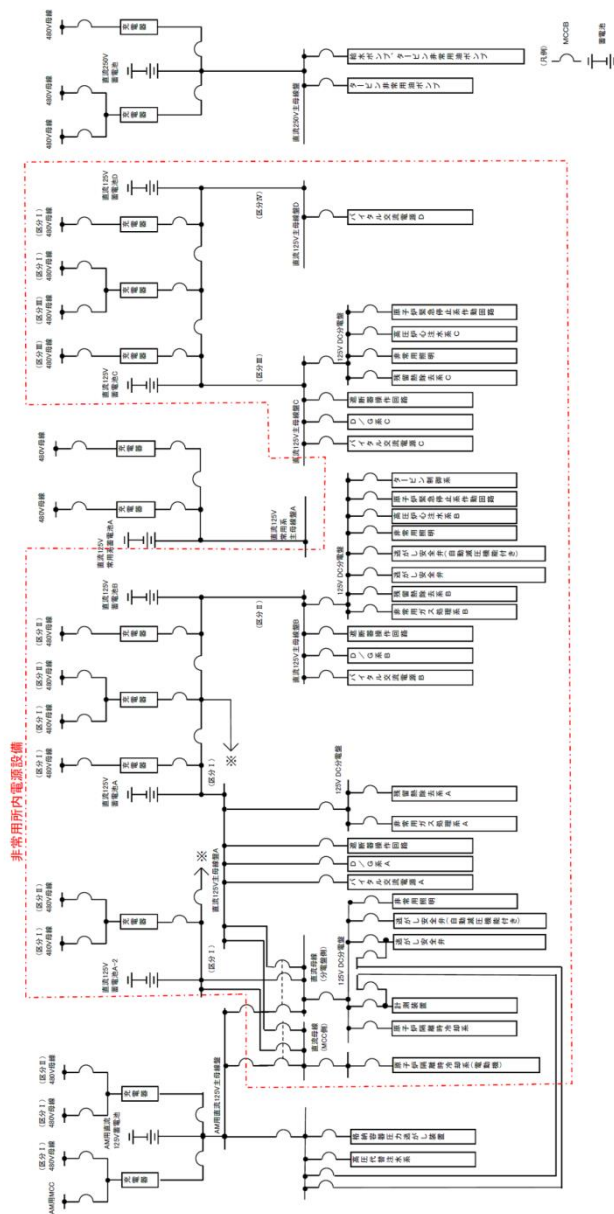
非常用所内電源設備

(凡例)
MCCB
蓄電池

480V母線
充電器
直流250V蓄電池
480V母線
480V母線
充電器
直流250V主母線盤
給水ポンプ・タービン非常用油ポンプ
タービン非常用油ポンプ

(区分Ⅱ) 480V母線
(区分Ⅰ) 480V母線
充電器
直流125V蓄電池D
(区分Ⅳ)
直流125V主母線盤D
バイタル交流電源D

(区分Ⅰ) 480V母線
(区分Ⅲ) 480V母線
充電器
(区分Ⅲ) 480V母線
充電器
直流125V蓄電池C
(区分Ⅲ)
125V DC分電盤
原子炉緊急停止系作動回路
高圧炉心注水系C
非常用照明
残留熱除去系C
直流125V主母線盤C
遮断器操作回路
D/G系C
バイタル交流電源C

480V母線
480V母線
充電器
充電器
直流125V常用系蓄電池A
直流125V常用系主母線盤A
タービン制御系
原子炉緊急停止系作動回路
高圧炉心注水系B
非常用照明
逃がし安全弁(自動減圧機能付き)
逃がし安全弁
残留熱除去系B
非常用ガス処理系B
125V DC分電盤

(区分Ⅱ) 480V母線
(区分Ⅱ) 480V母線
(区分Ⅰ) 480V母線
充電器
充電器
直流125V蓄電池B
(区分Ⅱ)
直流125V主母線盤B
遮断器操作回路
D/G系B
バイタル交流電源B

(区分Ⅰ) 480V母線
充電器
直流125V蓄電池A
※
(区分Ⅰ)
125V DC分電盤
残留熱除去系A
非常用ガス処理系A

※
直流125V主母線盤A
遮断器操作回路
D/G系A
バイタル交流電源A
(区分Ⅱ) 480V母線
(区分Ⅰ) 480V母線
充電器
直流125V蓄電池A-2
(区分Ⅰ)
非常用照明
逃がし安全弁(自動減圧機能付き)
逃がし安全弁
125V DC分電盤
直流母線(分電盤)
直流母線(MCC盤)
計測装置
原子炉隔離時冷却系
原子炉隔離時冷却系(電動機)

(区分Ⅱ) 480V母線
(区分Ⅰ) 480V母線
(区分Ⅰ) 480V母線
AM用MCC
充電器
充電器
AM用直流125V蓄電池
AM用直流125V主母線盤
格納容器圧力逃がし装置
高圧代替注水系